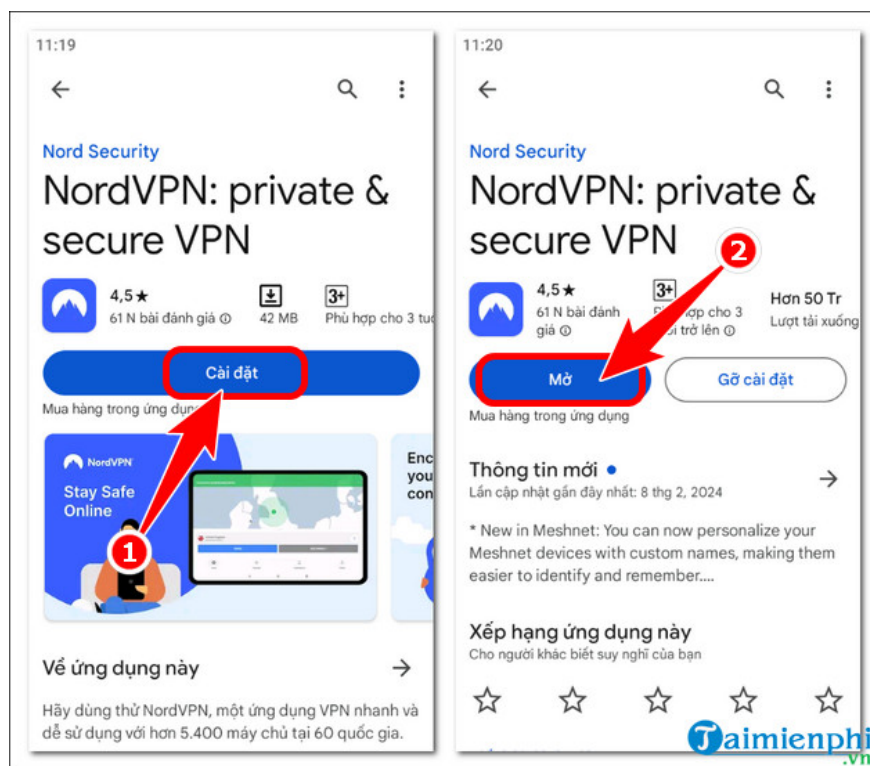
11:19

Nord Security

NordVPN: private & secure VPN

4,5★
61 N bài đánh giá ⓘ

42 MB

3+
Phù hợp cho 3 tu

Cài đặt

1

Mua hàng trong ứng dụng

NordVPN
Stay Safe Online

Enc you con

Về ứng dụng này →

Hãy dùng thử NordVPN, một ứng dụng VPN nhanh và dễ sử dụng với hơn 5.400 máy chủ tại 60 quốc gia.

11:20

Nord Security

NordVPN: private & secure VPN

2

4,5★
61 N bài đánh giá ⓘ

3+
Phù hợp cho 3 tuổi trở lên ⓘ

Hơn 50 Tr
Lượt tải xuống

Mở

Gỡ cài đặt

Mua hàng trong ứng dụng

Thông tin mới •
Lần cập nhật gần đây nhất: 8 thg 2, 2024

* New in Meshnet: You can now personalize your Meshnet devices with custom names, making them easier to identify and remember....

Xếp hạng ứng dụng này
Cho người khác biết suy nghĩ của bạn

Taimienphi.vn